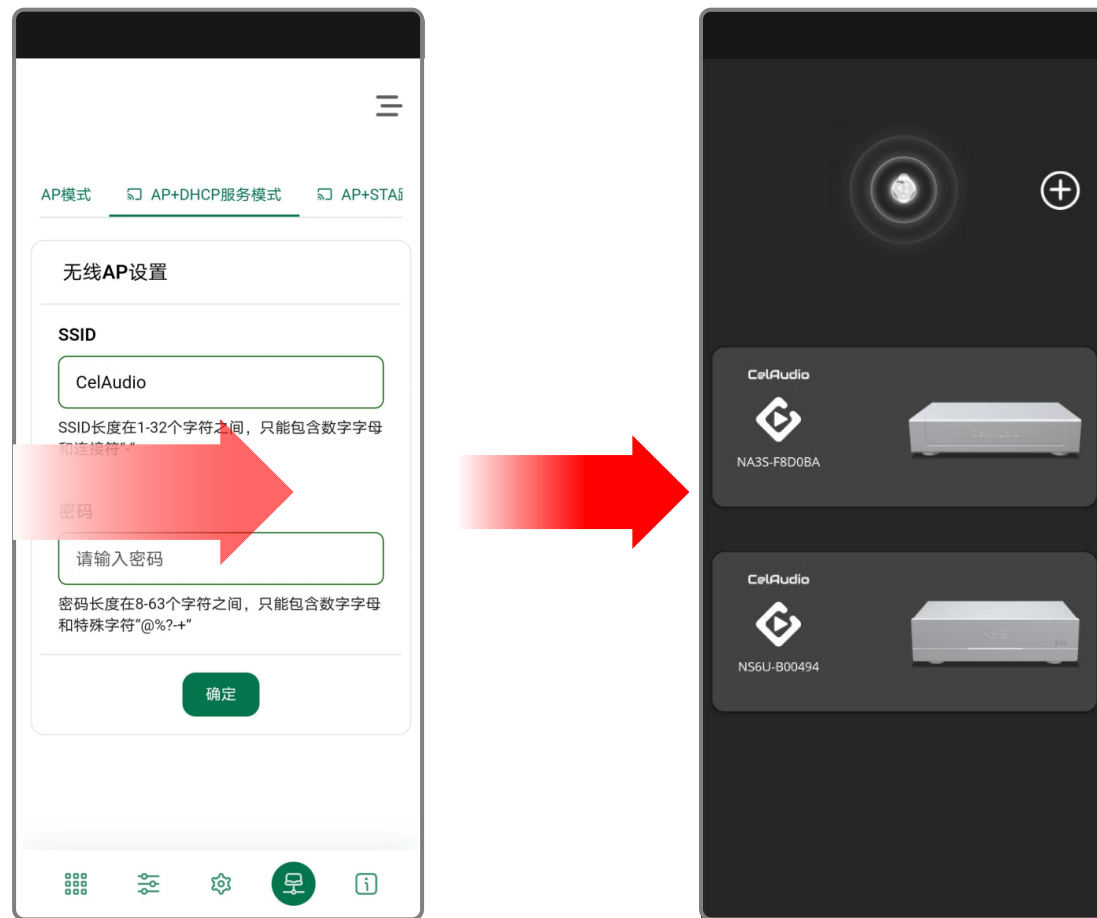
AP模式
AP+DHCP服务模式
AP+STA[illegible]

无线AP设置

SSID

CelAudio

SSID长度在1-32个字符之间，只能包含数字字母和连接符"-"

密码

请输入密码

密码长度在8-63个字符之间，只能包含数字字母和特殊字符"@%?-+"

确定

CelAudio
NA3S-F8D0BA

CelAudio
NS6U-B00494